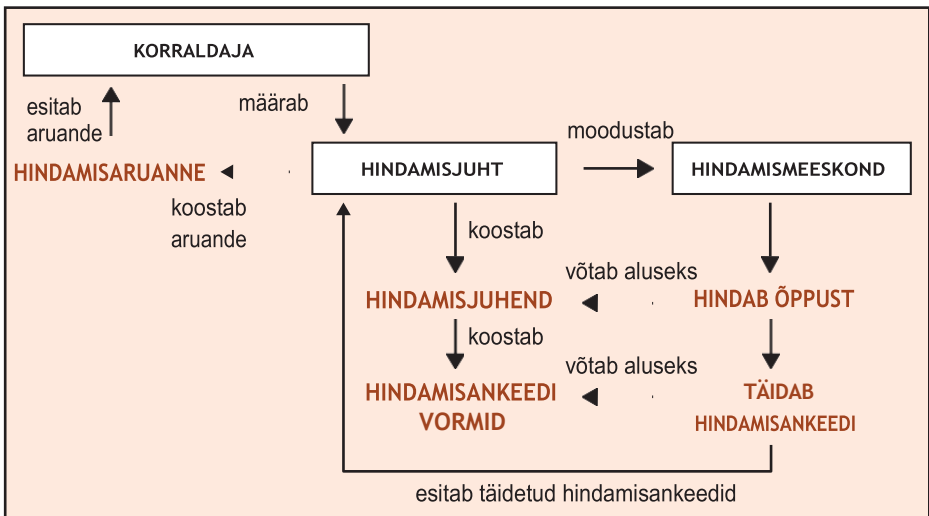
KORRALDAJA

esitab aruande

määrab

HINDAMISARUANNE

koostab aruande

HINDAMISJUHT

moodustab

HINDAMISMEESKOND

koostab

võtab aluseks

HINDAMISJUHEND

HINDAB ÕPPUST

koostab

võtab aluseks

HINDAMISANKEEDI VORMID

TÄIDAB HINDAMISANKEEDI

esitab täidetud hindamisankeedid